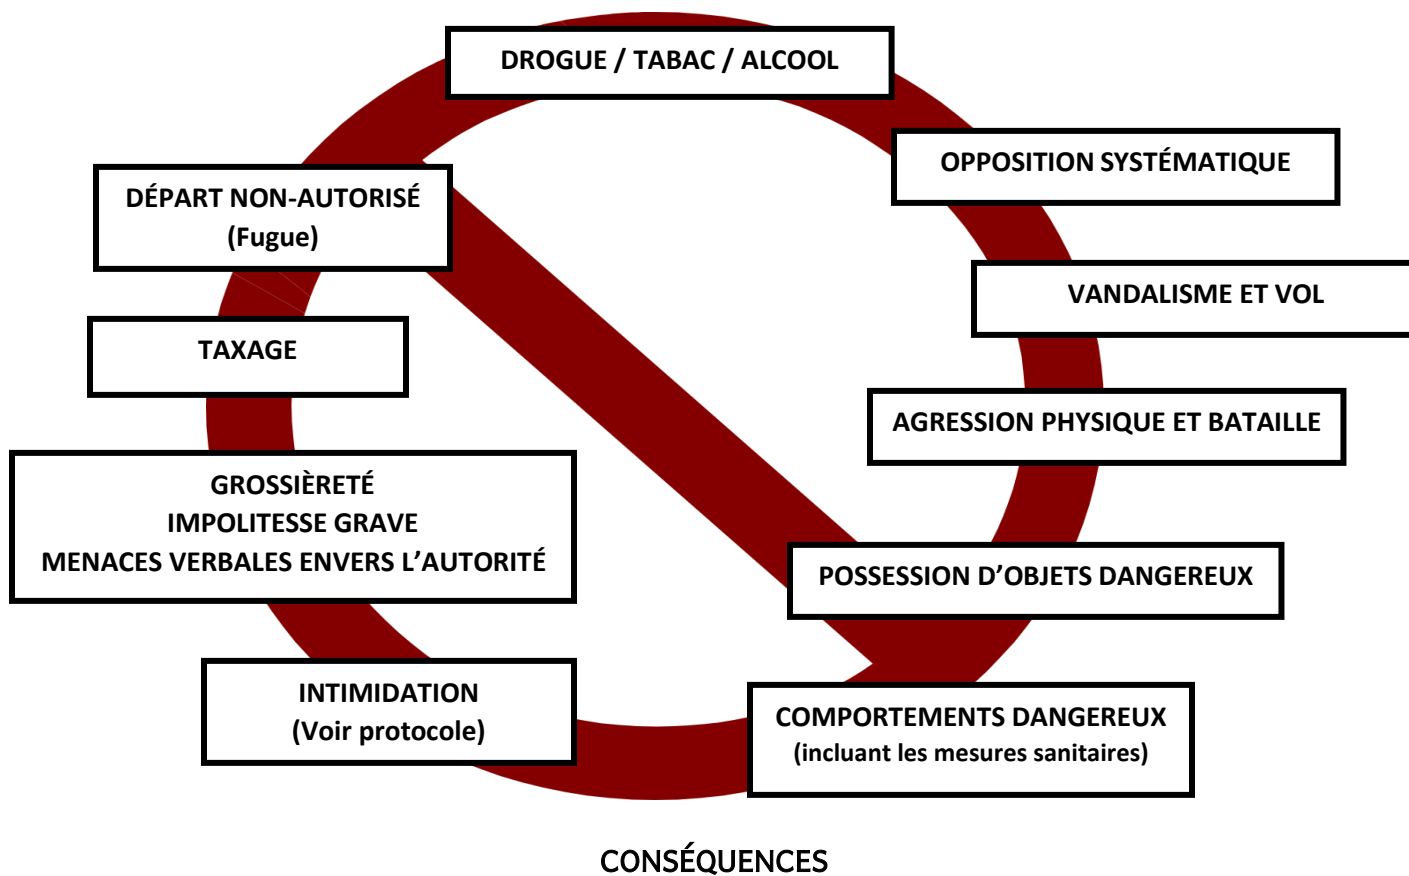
DROGUE / TABAC / ALCOOL

OPPOSITION SYSTÉMATIQUE

DÉPART NON-AUTORISÉ
(Fugue)

VANDALISME ET VOL

TAXAGE

AGRESSION PHYSIQUE ET BATAILLE

GROSSIÈRETÉ
IMPOLITESSE GRAVE
MENACES VERBALES ENVERS L'AUTORITÉ

POSSESSION D'OBJETS DANGEREUX

INTIMIDATION
(Voir protocole)

COMPORTEMENTS DANGEREUX
(incluant les mesures sanitaires)

CONSÉQUENCES